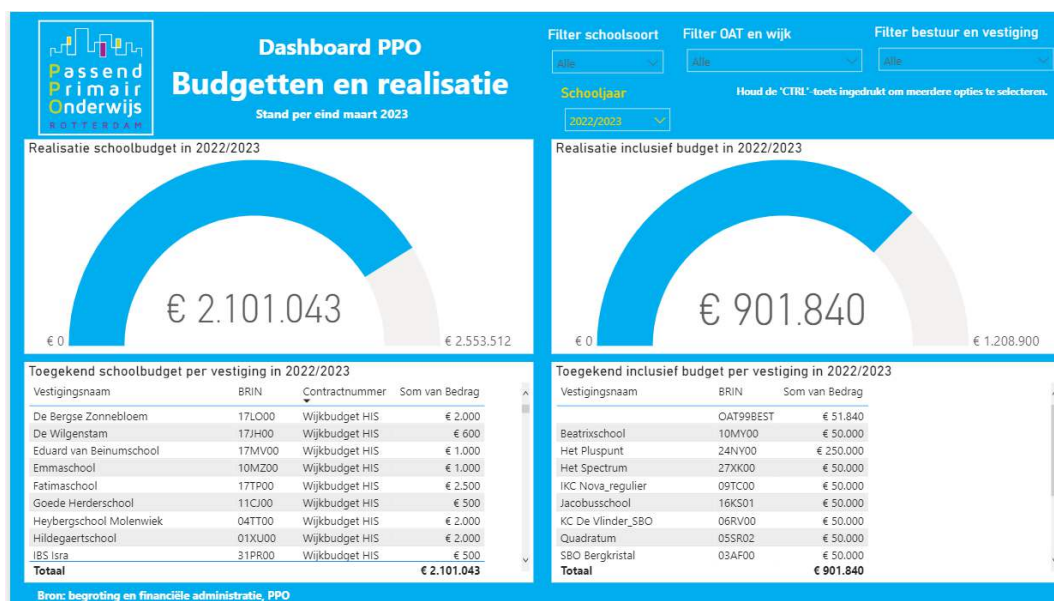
Passend Primair Onderwijs ROTTERDAM

Dashboard PPO

Budgetten en realisatie

Stand per eind maart 2023

Filter schoolsoort
Alle

Filter OAT en wijk
Alle

Filter bestuur en vestiging
Alle

Schooljaar
2022/2023

Houd de 'CTRL'-toets ingedrukt om meerdere opties te selecteren.

Realisatie schoolbudget in 2022/2023

€ 2.101.043

€ 0

€ 2.553.512

Realisatie inclusief budget in 2022/2023

€ 901.840

€ 0

€ 1.208.900

Toegekend schoolbudget per vestiging in 2022/2023

| Vestigingsnaam | BRIN | Contractnummer | Som van Bedrag |
|---|---|---|---|
| De Bergse Zonnebloem | 17LO00 | Wijkbudget HIS | € 2.000 |
| De Wilgenstam | 17JH00 | Wijkbudget HIS | € 600 |
| Eduard van Beinumschool | 17MV00 | Wijkbudget HIS | € 1.000 |
| Emmaschool | 10MZ00 | Wijkbudget HIS | € 1.000 |
| Fatimaschool | 17TP00 | Wijkbudget HIS | € 2.500 |
| Goede Herderschool | 11CJ00 | Wijkbudget HIS | € 500 |
| Heybergschool Molenwiek | 04TT00 | Wijkbudget HIS | € 2.000 |
| Hildegaertschool | 01XU00 | Wijkbudget HIS | € 2.000 |
| IBS Isra | 31PR00 | Wijkbudget HIS | € 500 |
| Totaal | | | € 2.101.043 |

Toegekend inclusief budget per vestiging in 2022/2023

| Vestigingsnaam | BRIN | Som van Bedrag |
|---|---|---|
| | OAT99BEST | € 51.840 |
| Beatrixschool | 10MY00 | € 50.000 |
| Het Pluspunt | 24NY00 | € 250.000 |
| Het Spectrum | 27XK00 | € 50.000 |
| IKC Nova_regulier | 09TC00 | € 50.000 |
| Jacobusschool | 16KS01 | € 50.000 |
| KC De Vlinder_SBO | 06RV00 | € 50.000 |
| Quadratum | 05SR02 | € 50.000 |
| SBO Bergkristal | 03AF00 | € 50.000 |
| Totaal | | € 901.840 |

Bron: begroting en financiële administratie, PPO